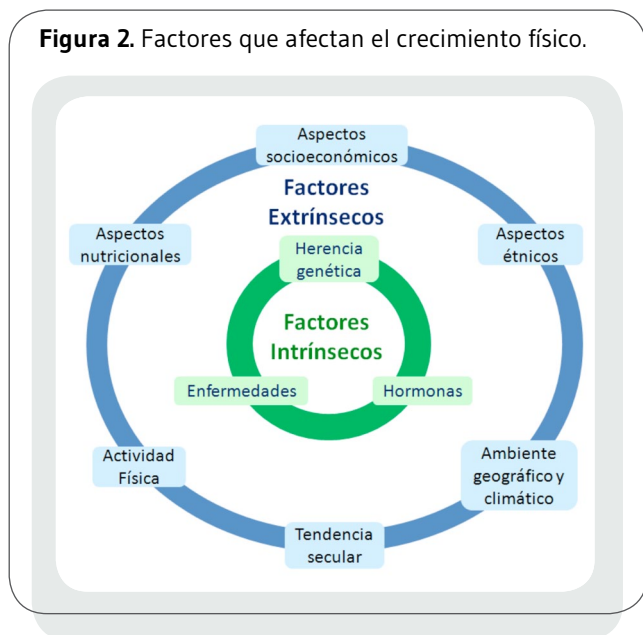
**Figura 2.** Factores que afectan el crecimiento físico.

Aspectos socioeconómicos

Factores Extrínsecos

Aspectos nutricionales

Aspectos étnicos

Herencia genética

Factores Intrínsecos

Enfermedades

Hormonas

Actividad Física

Ambiente geográfico y climático

Tendencia secular